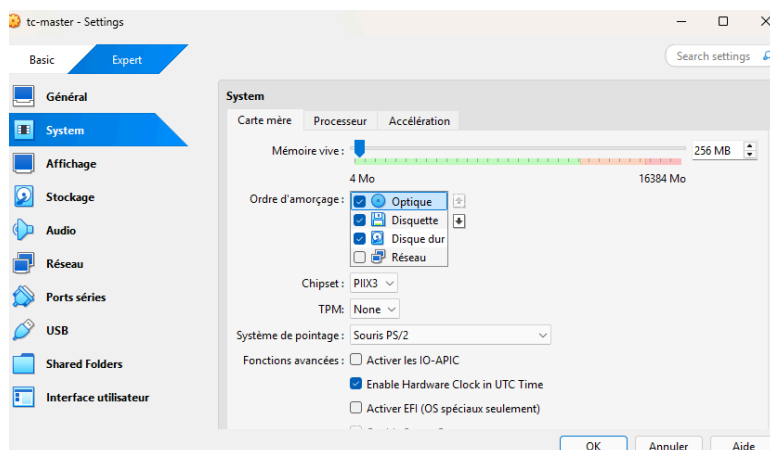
tc-master - Settings

Basic
Expert

Search settings

Général
System
Affichage
Stockage
Audio
Réseau
Ports séries
USB
Shared Folders
Interface utilisateur

System

Carte mère
Processeur
Accélération

Mémoire vive :
256 MB
4 Mo
16384 Mo

Ordre d'amorçage :
Optique
Disquette
Disque dur
Réseau

Chipset : PIIX3
TPM: None
Système de pointage : Souris PS/2
Fonctions avancées : Activer les IO-APIC
Enable Hardware Clock in UTC Time
Activer EFI (OS spéciaux seulement)
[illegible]

OK
Annuler
Aide